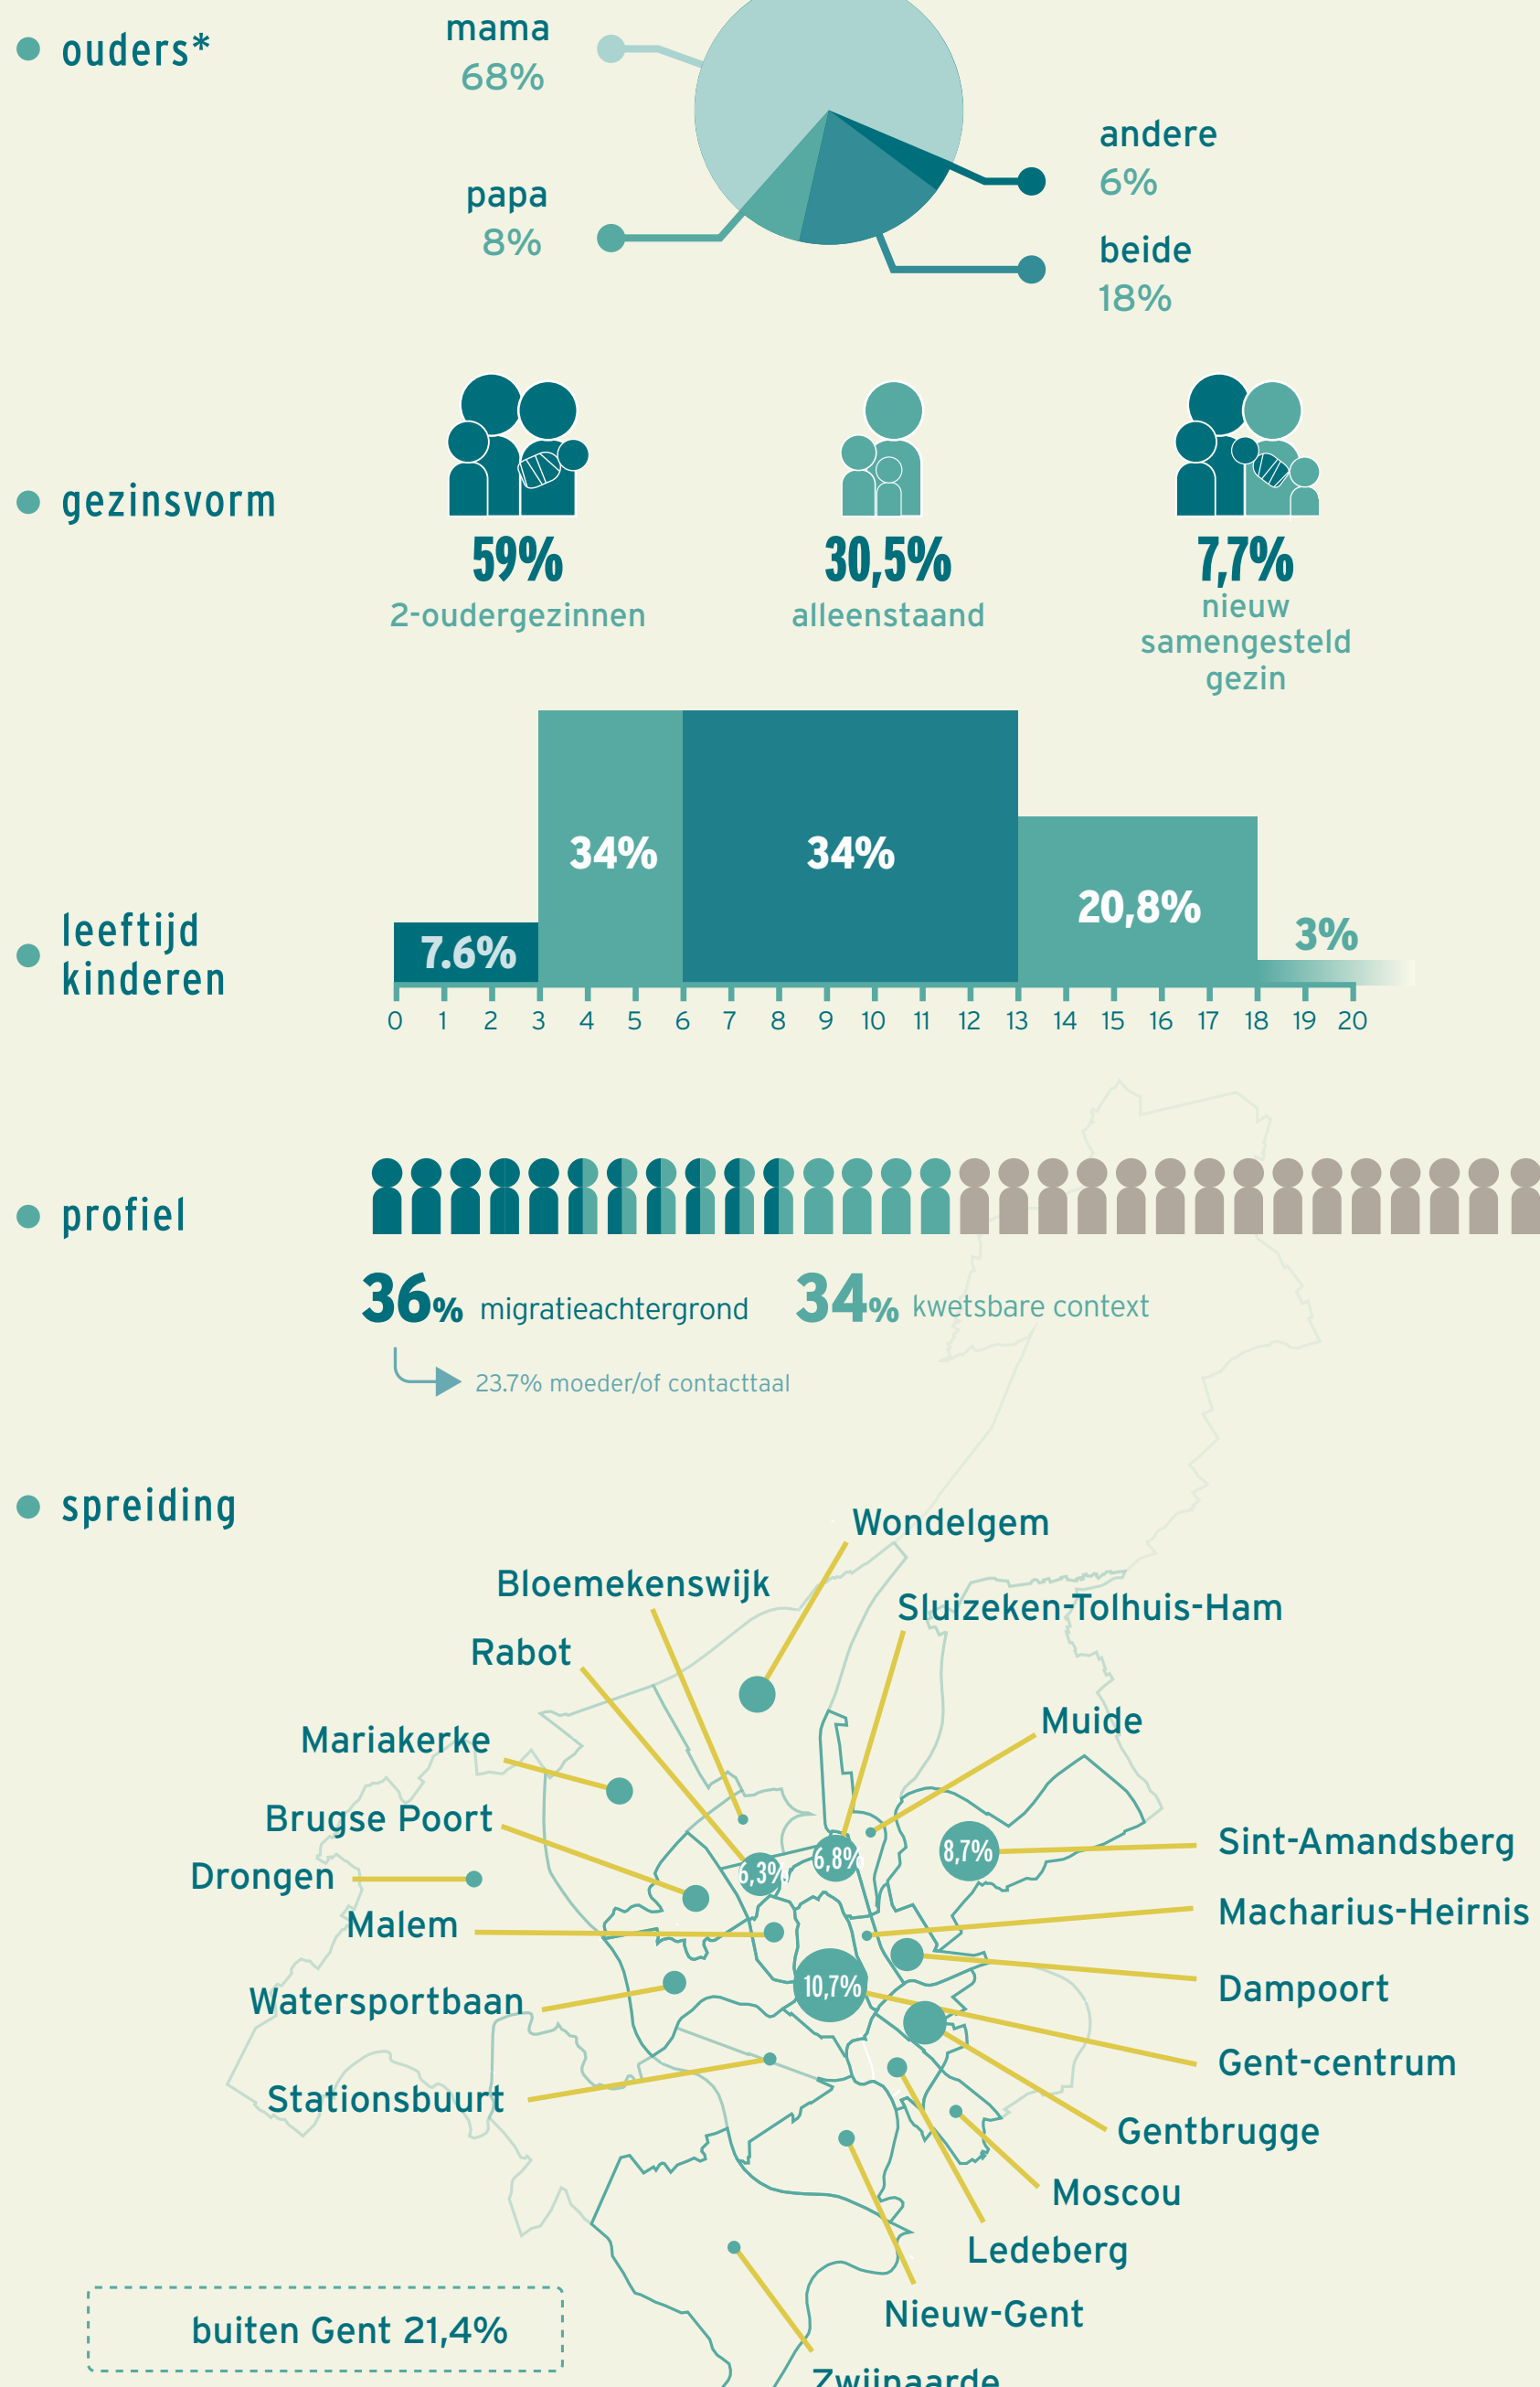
ouders*

mama 68%

papa 8%

andere 6%

beide 18%

gezinsvorm

59% 2-oudergezinnen

30,5% alleenstaand

7,7% nieuw samengesteld gezin

leeftijd kinderen

7.6%

34%

34%

20,8%

3%

0 1 2 3 4 5 6 7 8 9 10 11 12 13 14 15 16 17 18 19 20

profiel

36% migratieachtergrond

34% kwetsbare context

23.7% moeder/of contacttaal

spreiding

Wondelgem

Bloemekenswijk

Sluizeken-Tolhuis-Ham

Rabot

Muide

Mariakerke

Brugse Poort

6,3%

6,8%

8,7%

Sint-Amandsberg

Drongen

Macharius-Heirnis

Malem

10,7%

Dampoort

Watersportbaan

Gent-centrum

Stationsbuurt

Gentbrugge

Moscou

Ledeberg

Nieuw-Gent

buiten Gent 21,4%

Zwijnaarde